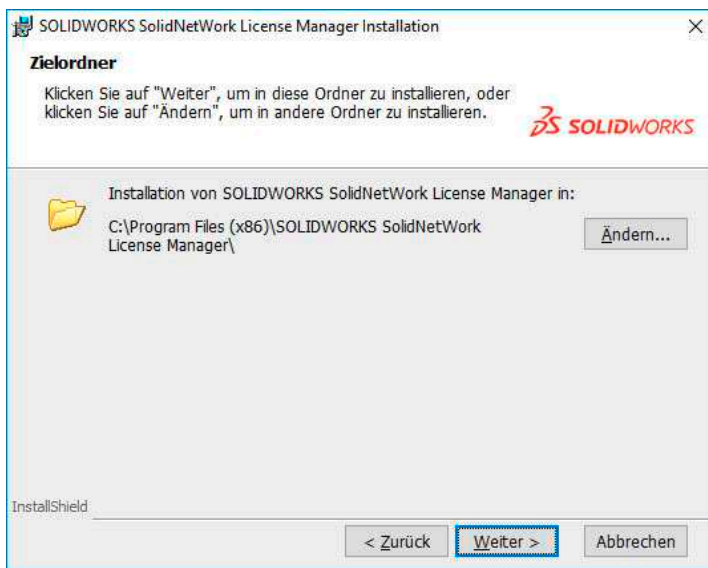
SOLIDWORKS SolidNetWork License Manager Installation

×

Zielordner

Klicken Sie auf "Weiter", um in diese Ordner zu installieren, oder klicken Sie auf "Ändern", um in andere Ordner zu installieren.

SOLIDWORKS

Installation von SOLIDWORKS SolidNetWork License Manager in:

C:\Program Files (x86)\SOLIDWORKS SolidNetWork License Manager\

Ändern...

InstallShield

< Zurück

Weiter >

Abbrechen